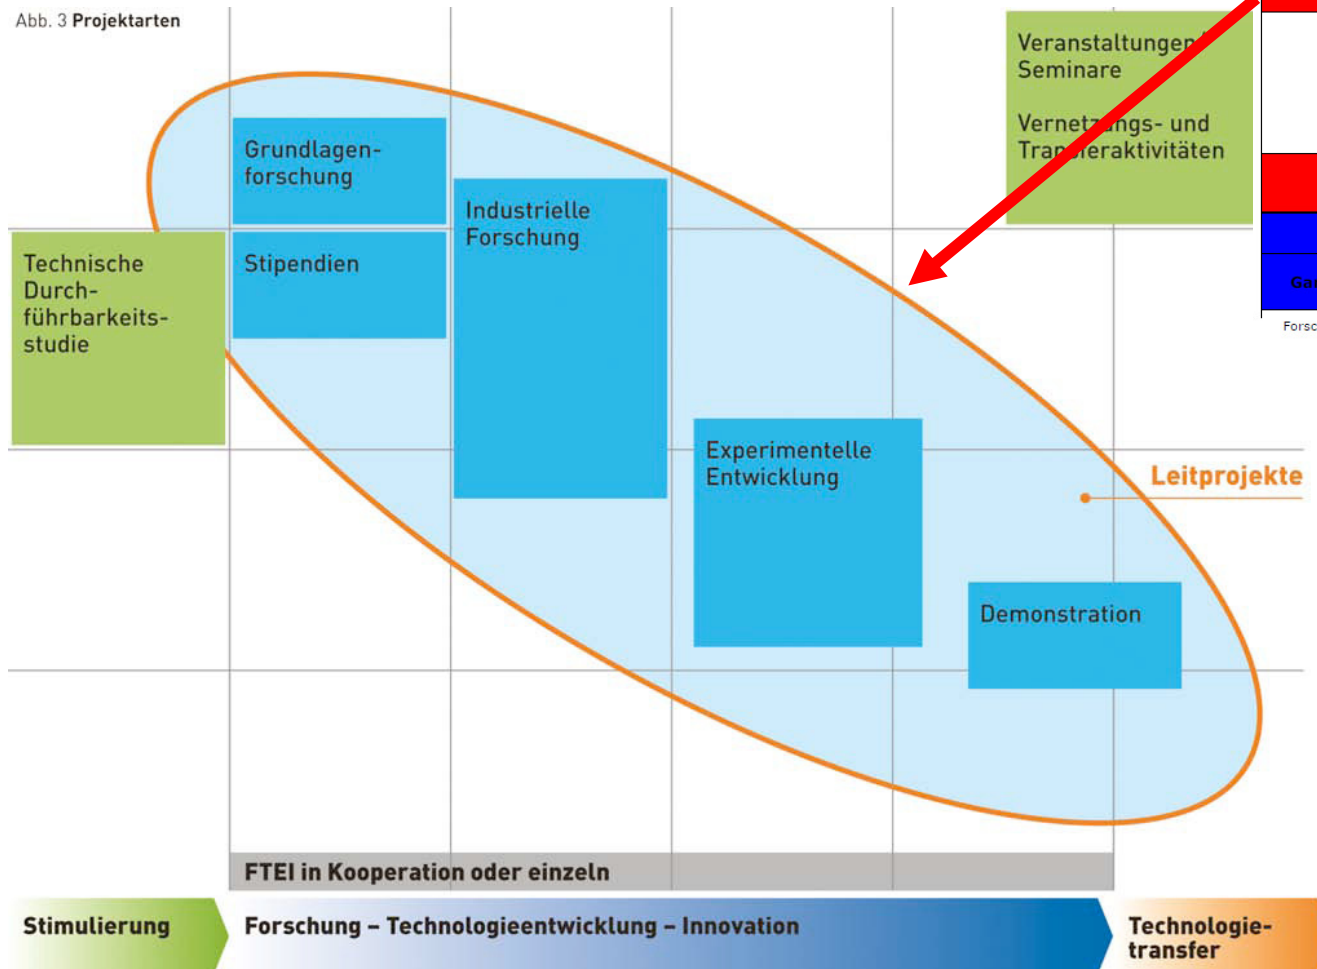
Abb. 3 Projektarten

Veranstaltungen, Seminare

Vernetzungs- und Transferaktivitäten

Grundlagenforschung

Stipendien

Industrielle Forschung

Technische Durchführbarkeitsstudie

Experimentelle Entwicklung

Leitprojekte

Demonstration

Ga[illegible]

Forsc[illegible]

FTEI in Kooperation oder einzeln

Stimulierung

Forschung – Technologieentwicklung – Innovation

Technologietransfer